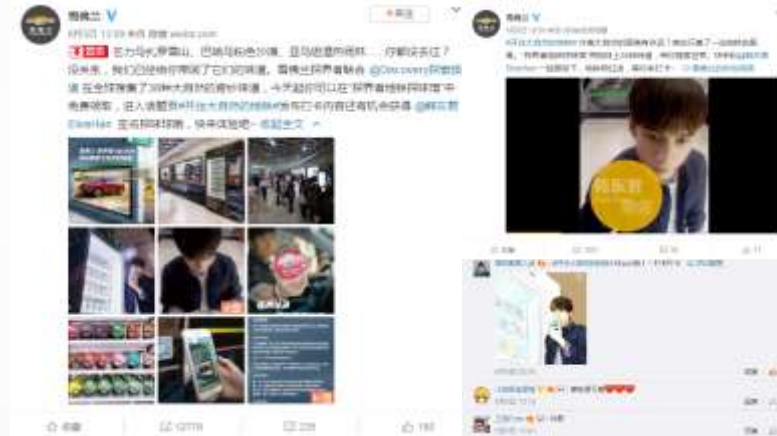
雪佛兰

+关注

巨力马扎罗雪山、巴西马托格罗索……你都去过了？没关系，我们已经替你带来了它们的味道。雪佛兰探界者联合 @Discovery探索频道 在全球搜集了38种大自然的奇妙味道，今天起你可以在“探界者独特味道”中免费领取，还入选爱奇#开往大自然的独特#体验……@韩东君ElvisHan 生命独特味道，快来体验吧～ 收起全文

雪佛兰

韩东君

2778

228

183